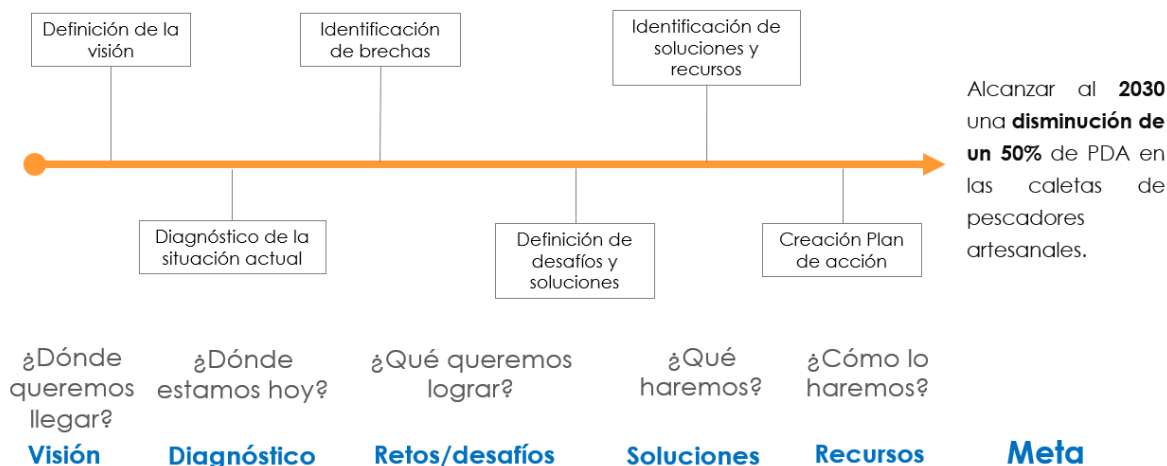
Definición de la visión

Identificación de brechas

Identificación de soluciones y recursos

Diagnóstico de la situación actual

Definición de desafíos y soluciones

Creación Plan de acción

Alcanzar al **2030** una **disminución de un 50%** de PDA en las caletas de pescadores artesanales.

¿Dónde queremos llegar?
Visión

¿Dónde estamos hoy?
Diagnóstico

¿Qué queremos lograr?
Retos/desafíos

¿Qué haremos?
Soluciones

¿Cómo lo haremos?
Recursos

Meta